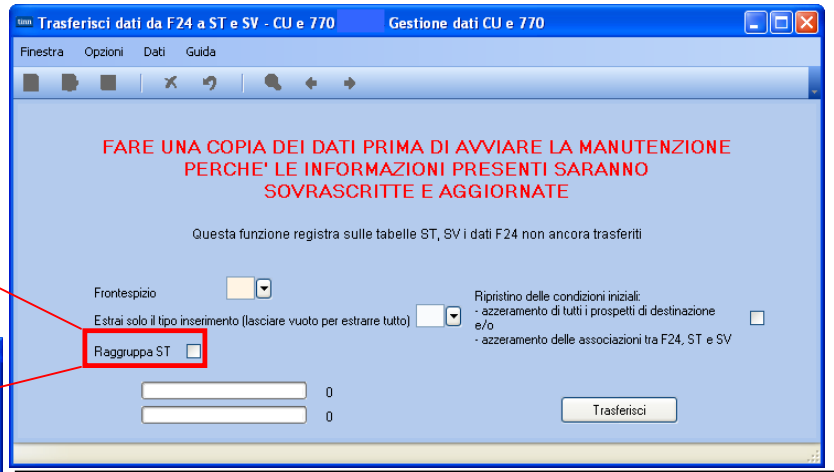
Trasferisci dati da F24 a ST e SV - CU e 770 Gestione dati CU e 770

Finestra Opzioni Dati Guida

FARE UNA COPIA DEI DATI PRIMA DI AVVIARE LA MANUTENZIONE PERCHE' LE INFORMAZIONI PRESENTI SARANNO SOVRASCRITTE E AGGIORNATE

Questa funzione registra sulle tabelle ST, SV i dati F24 non ancora trasferiti

Frontespizio

Estrai solo il tipo inserimento (lasciare vuoto per estrarre tutto)

Raggruppa ST

Ripristino delle condizioni iniziali:
- azzeramento di tutti i prospetti di destinazione e/o
- azzeramento delle associazioni tra F24, ST e SV

0

0

Trasferisci